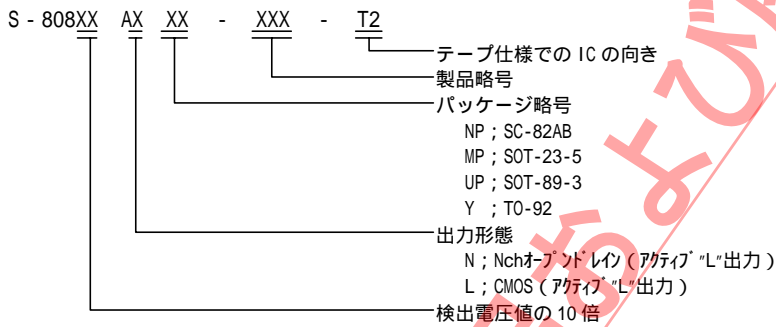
S - 808XX AX XX - XXX - T2

テープ仕様での IC の向き

製品略号

パッケージ略号

NP ; SC-82AB

MP ; SOT-23-5

UP ; SOT-89-3

Y ; TO-92

出力形態

N ; Nchオープンドレイン ( アクティブ"L"出力 )

L ; CMOS ( アクティブ"L"出力 )

検出電圧値の 10 倍

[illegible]